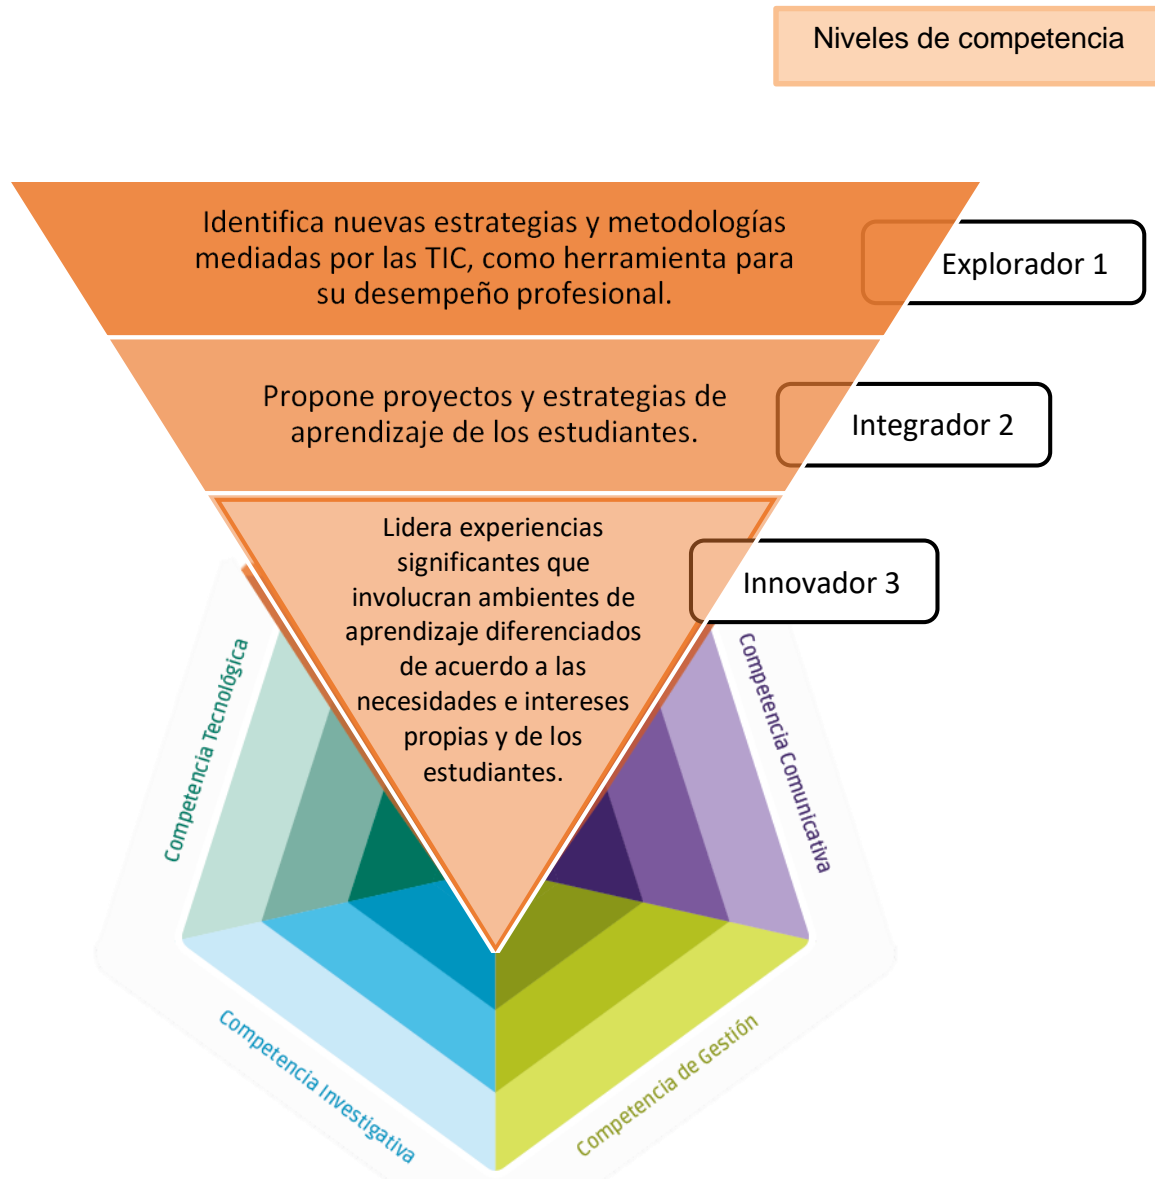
Niveles de competencia

Identifica nuevas estrategias y metodologías mediadas por las TIC, como herramienta para su desempeño profesional.

Explorador 1

Propone proyectos y estrategias de aprendizaje de los estudiantes.

Integrador 2

Lidera experiencias significantes que involucran ambientes de aprendizaje diferenciados de acuerdo a las necesidades e intereses propias y de los estudiantes.

Innovador 3

Competencia Tecnológica

Competencia Comunicativa

Competencia Investigativa

Competencia de Gestión